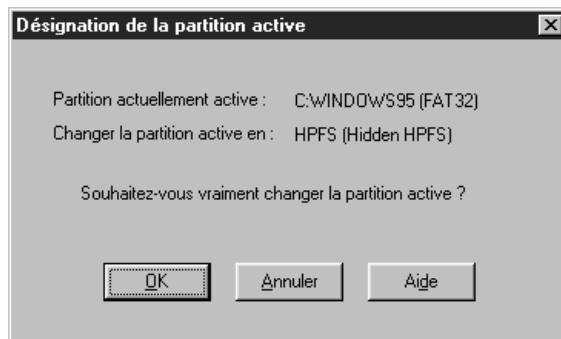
Désignation de la partition active

Partition actuellement active : C:WINDOWS95 (FAT32)

Changer la partition active en : HPFS (Hidden HPFS)

Souhaitez-vous vraiment changer la partition active ?

OK

Annuler

Aide